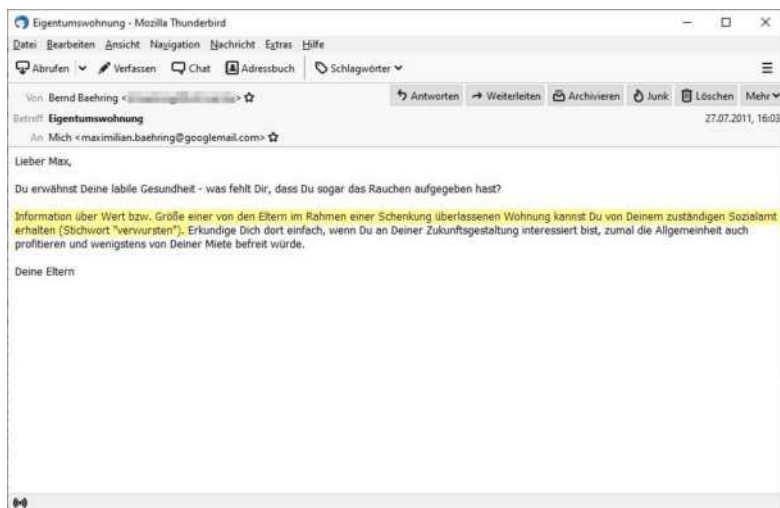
Eigentumswohnung - Mozilla Thunderbird

Datei Bearbeiten Ansicht Navigation Nachricht Extras Hilfe

Abrufen Verfassen Chat Adressbuch Schlagwörter

Von Bernd Baehring <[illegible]>
Betreff Eigentumswohnung
An Mich <maximilian.baehring@googlemail.com>

Antworten Weiterleiten Archivieren Junk Löschen Mehr

27.07.2011, 16:03

Lieber Max,

Du erwähnst Deine labile Gesundheit - was fehlt Dir, dass Du sogar das Rauchen aufgegeben hast?

Information über Wert bzw. Größe einer von den Eltern im Rahmen einer Schenkung überlassenen Wohnung kannst Du von Deinem zuständigen Sozialamt erhalten (Stichwort "verwursten"). Erkundige Dich dort einfach, wenn Du an Deiner Zukunftsgestaltung interessiert bist, zumal die Allgemeinheit auch profitieren und wenigstens von Deiner Miete befreit würde.

Deine Eltern